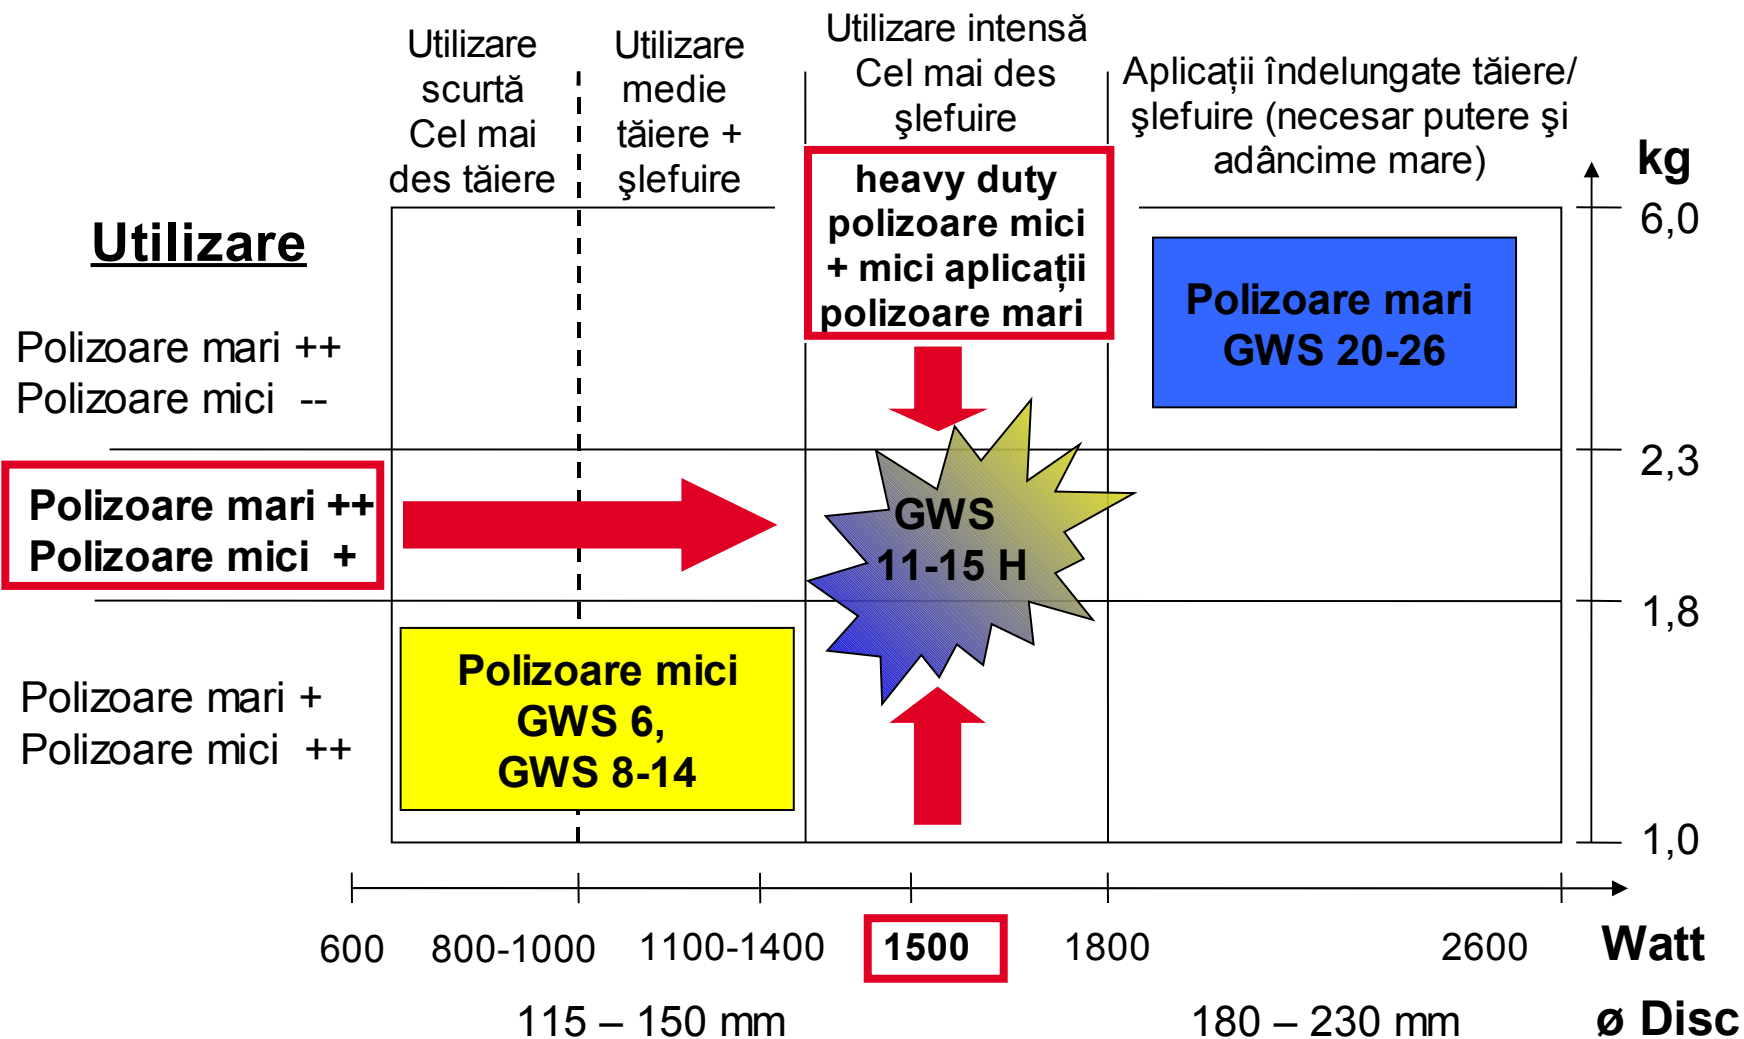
Utilizare scurtă Cel mai des tăiere

Utilizare medie tăiere + şlefuire

Utilizare intensă Cel mai des şlefuire

Aplicații îndelungate tăiere/ şlefuire (necesar putere şi adâncime mare)

kg

Utilizare

Polizoare mari ++
Polizoare mici --

heavy duty polizoare mici + mici aplicații polizoare mari

Polizoare mari GWS 20-26

6,0

2,3

Polizoare mari ++
Polizoare mici +

GWS 11-15 H

1,8

Polizoare mari +
Polizoare mici ++

Polizoare mici GWS 6, GWS 8-14

1,0

600 800-1000 1100-1400 1500 1800 2600 Watt

115 – 150 mm 180 – 230 mm ø Disc